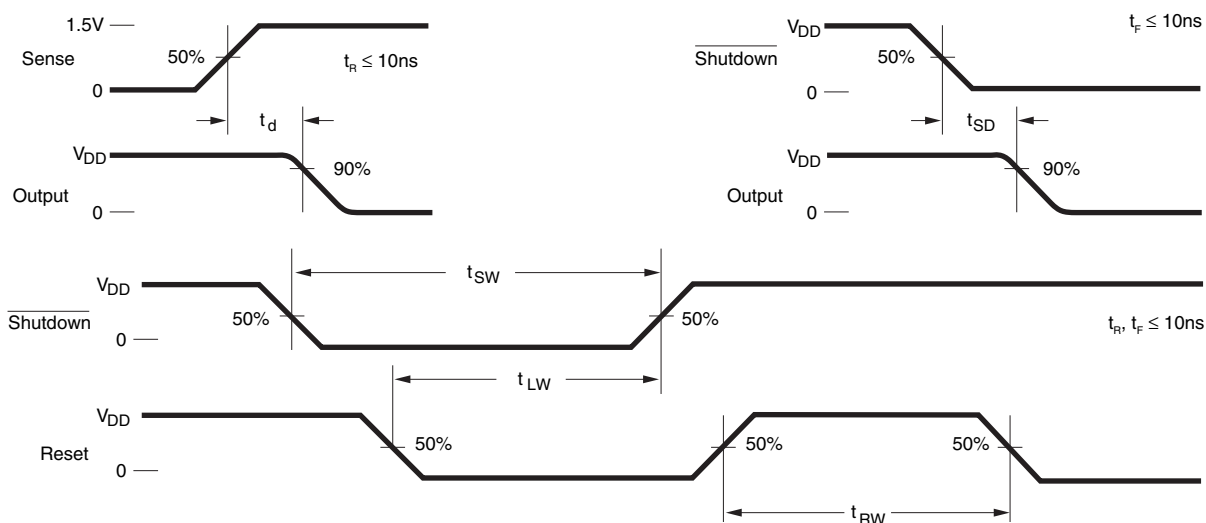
1.5V

Sense

50%

$t_R \leq 10ns$

0

$t_d$

$V_{DD}$

90%

Output

0

$V_{DD}$

$t_F \leq 10ns$

$\overline{\text{Shutdown}}$

50%

0

$t_{SD}$

$V_{DD}$

90%

Output

0

$V_{DD}$

$t_{SW}$

$\overline{\text{Shutdown}}$

50%

50%

0

$t_R$, $t_F \leq 10ns$

$t_{LW}$

$V_{DD}$

50%

Reset

50%

50%

0

$t_{RW}$